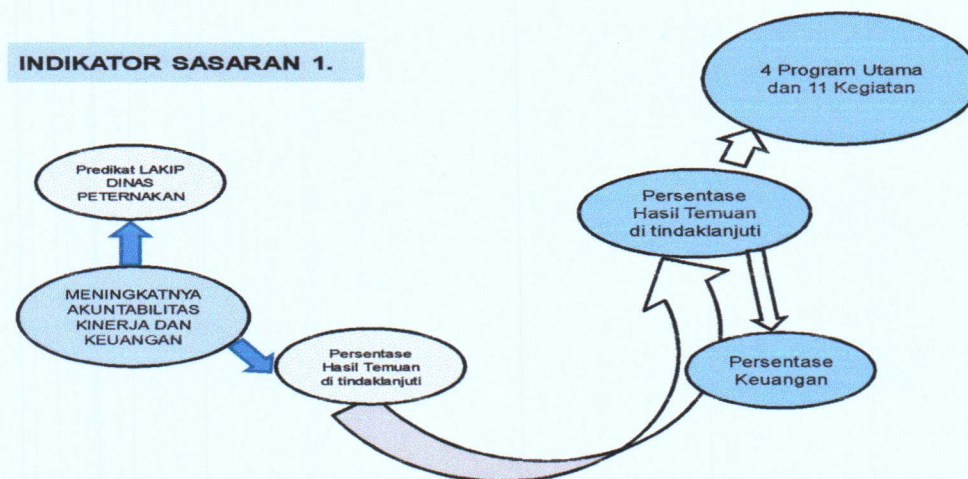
INDIKATOR SASARAN 1.

4 Program Utama dan 11 Kegiatan

Predikat LAKIP DINAS PETERNAKAN

Persentase Hasil Temuan di tindaklanjuti

MENINGKATNYA AKUNTABILITAS KINERJA DAN KEUANGAN

Persentase Hasil Temuan di tindaklanjuti

Persentase Keuangan